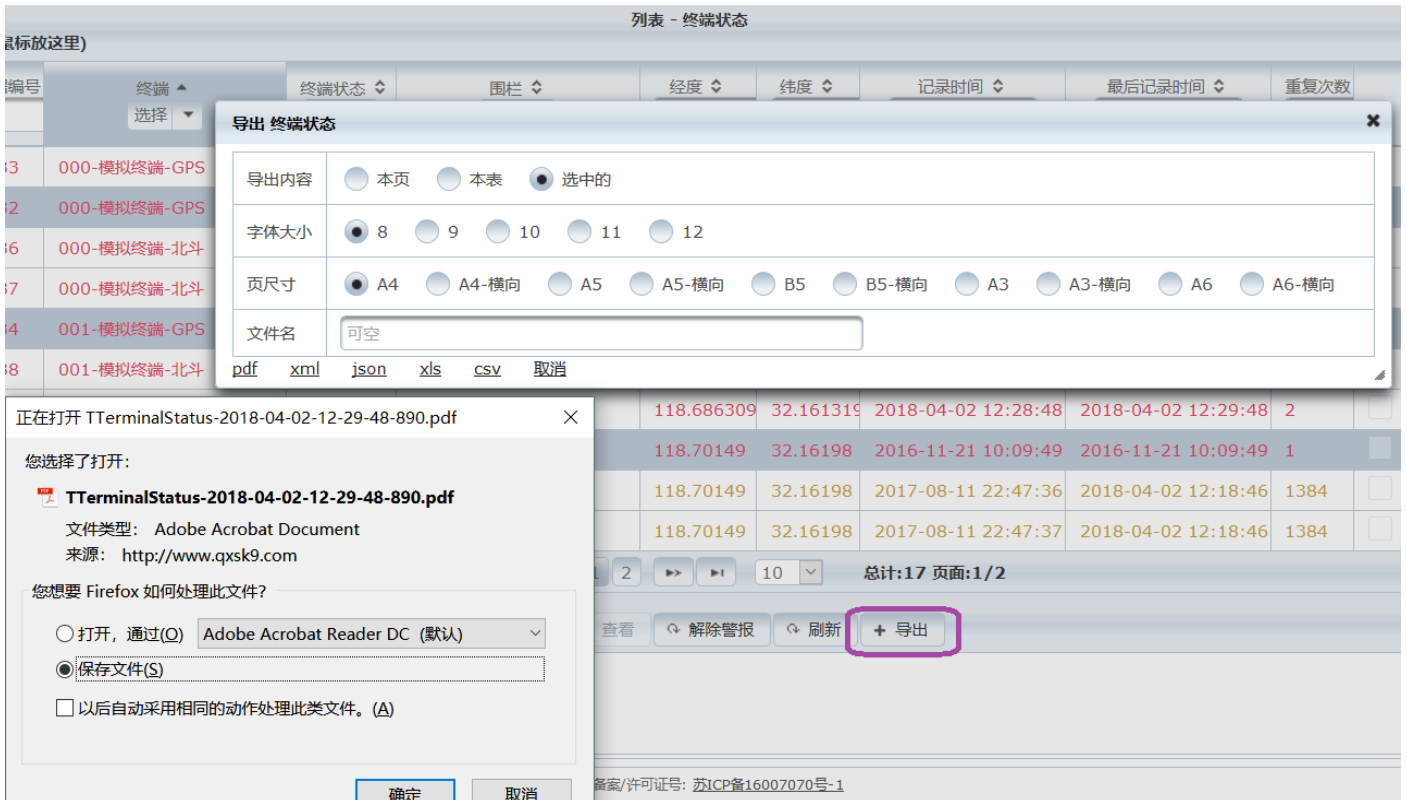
列表 - 终端状态

鼠标放这里)

编号 | 终端 ▲ 选择 | 终端状态 | 围栏 | 经度 | 纬度 | 记录时间 | 最后记录时间 | 重复次数

导出 终端状态

| 导出内容 | 本页 本表 选中的 |
|---|---|
| 字体大小 | 8 9 10 11 12 |
| 页尺寸 | A4 A4-横向 A5 A5-横向 B5 B5-横向 A3 A3-横向 A6 A6-横向 |
| 文件名 | 可空 |

pdf xml json xls csv 取消

3 000-模拟终端-GPS
2 000-模拟终端-GPS
6 000-模拟终端-北斗
7 000-模拟终端-北斗
4 001-模拟终端-GPS
8 001-模拟终端-北斗

| 118.686309 | 32.161319 | 2018-04-02 12:28:48 | 2018-04-02 12:29:48 | 2 |
|---|---|---|---|---|
| 118.70149 | 32.16198 | 2016-11-21 10:09:49 | 2016-11-21 10:09:49 | 1 |
| 118.70149 | 32.16198 | 2017-08-11 22:47:36 | 2018-04-02 12:18:46 | 1384 |
| 118.70149 | 32.16198 | 2017-08-11 22:47:37 | 2018-04-02 12:18:46 | 1384 |

1 2 10 总计:17 页面:1/2

查看 解除警报 刷新 + 导出

正在打开 TTerminalStatus-2018-04-02-12-29-48-890.pdf

您选择了打开:

TTerminalStatus-2018-04-02-12-29-48-890.pdf

文件类型: Adobe Acrobat Document

来源: http://www.qxsk9.com

您想要 Firefox 如何处理此文件?

打开,通过(O) Adobe Acrobat Reader DC (默认)

保存文件(S)

以后自动采用相同的动作处理此类文件。(A)

确定 取消

备案/许可证号: 苏ICP备16007070号-1